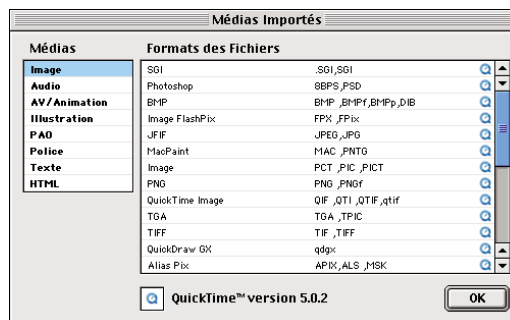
Médias Importés

Médias

Image
Audio
AV/Animation
Illustration
PAO
Police
Texte
HTML

Formats des Fichiers

| | |
|---|---|
| SGI | .SGI,SGI |
| Photoshop | 8BPS,PSD |
| BMP | BMP ,BMPf,BMPp,DIB |
| Image FlashPix | FPX ,FPix |
| JFIF | JPEG,JPG |
| MacPaint | MAC ,PNTG |
| Image | PCT ,PIC ,PICT |
| PNG | PNG ,PNGf |
| QuickTime Image | QIF ,QTI ,QTIF,qtif |
| TGA | TGA ,TPIC |
| TIFF | TIF ,TIFF |
| QuickDraw GX | qdgx |
| Alias Pix | APIX,ALS ,MSK |

QuickTime™ version 5.0.2

OK